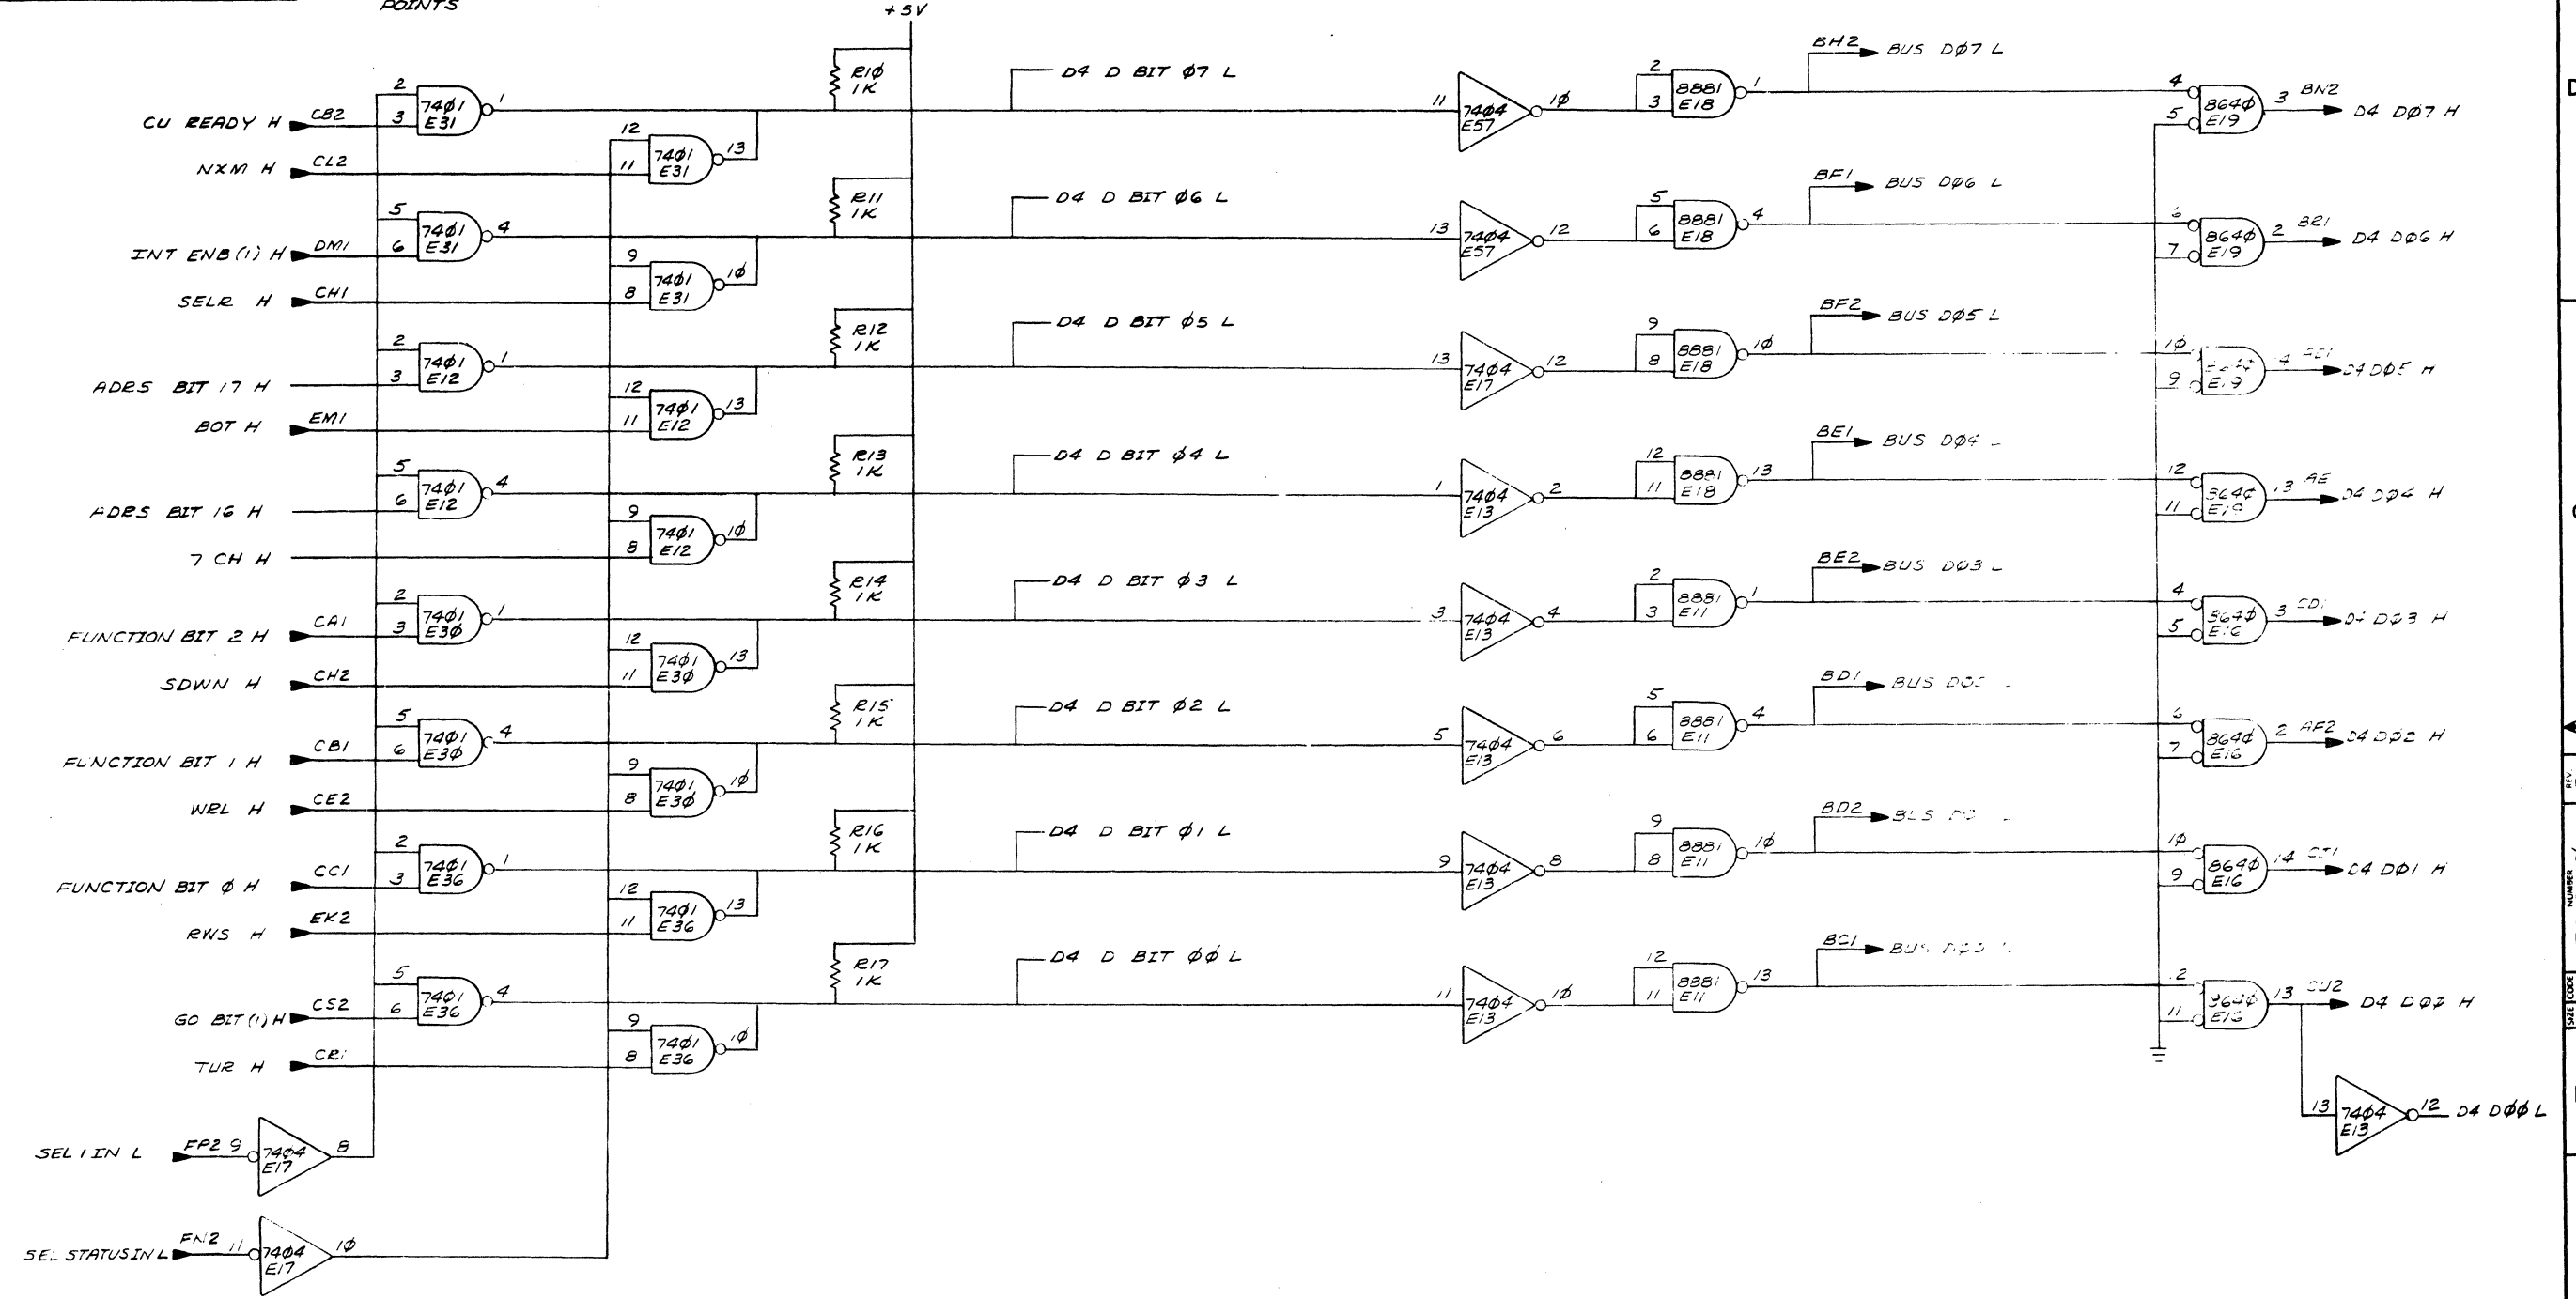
POINTS

+5V

CU READY H CB2
NXM H CL2
INT ENB (1) H DM1
SELR H CH1
ADRS BIT 17 H
BOT H EM1
ADRS BIT 16 H
7 CH H
FUNCTION BIT 2 H CA1
SDWN H CH2
FUNCTION BIT 1 H CB1
WRL H CE2
FUNCTION BIT Ø H CC1
RWS H EK2
GO BIT (1) H CS2
TUR H CR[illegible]
SEL 1 IN L FP2 9
SEL STATUS IN L FN2 11

2 3 7401 E31 1
12 11 7401 E31 13
5 6 7401 E31 4
9 8 7401 E31 1Ø
2 3 7401 E12 1
12 11 7401 E12 13
5 6 7401 E12 4
9 8 7401 E12 1Ø
2 3 7401 E3Ø 1
12 11 7401 E3Ø 13
5 6 7401 E3Ø 4
9 8 7401 E3Ø 1Ø
2 3 7401 E36 1
12 11 7401 E36 13
5 6 7401 E36 4
9 8 7401 E36 1Ø
7404 E17 8
7404 E17 1Ø

R1Ø 1K
R11 1K
R12 1K
R13 1K
R14 1K
R15 1K
R16 1K
R17 1K

D4 D BIT Ø7 L
D4 D BIT Ø6 L
D4 D BIT Ø5 L
D4 D BIT Ø4 L
D4 D BIT Ø3 L
D4 D BIT Ø2 L
D4 D BIT Ø1 L
D4 D BIT ØØ L

11 7404 E57 1Ø
13 7404 E57 12
13 7404 E17 12
1 7404 E13 2
3 7404 E13 4
5 7404 E13 6
9 7404 E13 8
11 7404 E13 1Ø

2 3 8881 E18 1
5 6 8881 E18 4
9 8 8881 E18 1Ø
12 11 8881 E18 13
2 3 8881 E11 1
5 6 8881 E11 4
9 8 8881 E11 1Ø
12 11 8881 E11 13

BH2 BUS DØ7 L
BF1 BUS DØ6 L
BF2 BUS DØ5 L
BE1 BUS DØ4 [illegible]
BE2 BUS DØ3 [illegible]
BD1 BUS D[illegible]
BD2 B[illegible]
BC1 BU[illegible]

4 5 864Ø E19 3 BN2 D4 DØ7 H
6 7 864Ø E19 2 BR1 D4 DØ6 H
1Ø 9 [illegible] E19 4 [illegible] D4 DØ5 H
12 11 864Ø E1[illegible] 13 AE D4 DØ4 H
4 5 864Ø E16 3 CD1 D4 DØ3 H
6 7 864Ø E16 2 AF2 D4 DØ2 H
1Ø 9 864Ø E16 14 CT1 D4 DØ1 H
12 11 864Ø E16 13 CU2 D4 DØØ H
13 7404 E13 12 D4 DØØ L